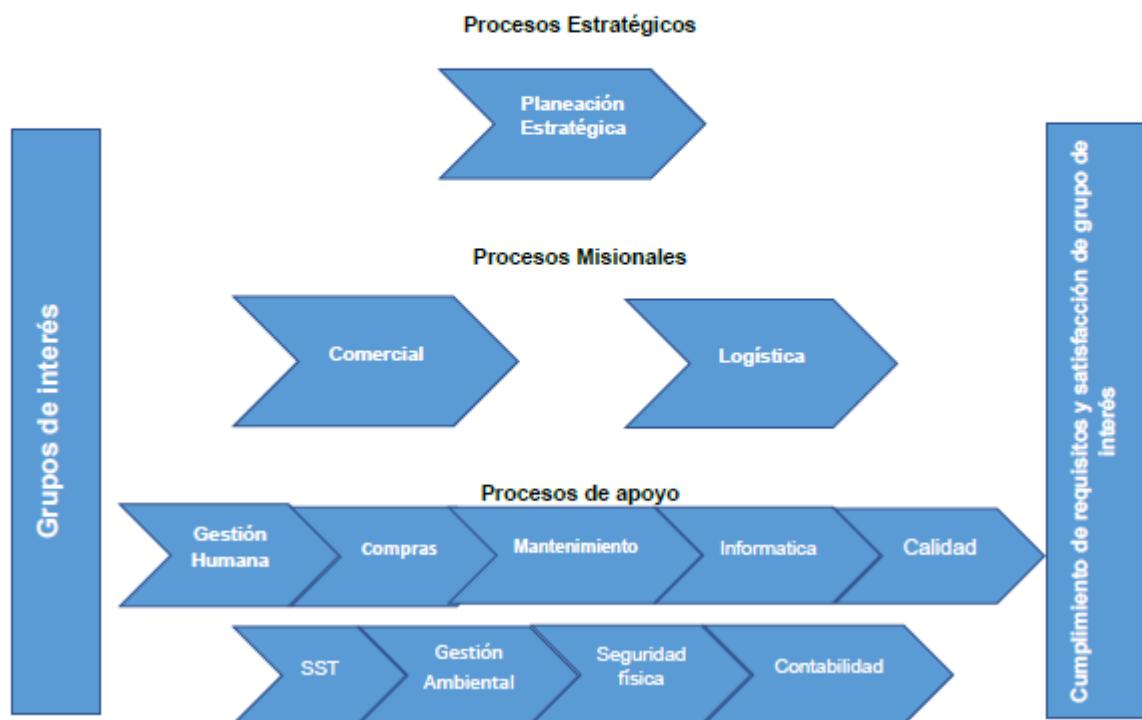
Procesos Estratégicos

Planeación Estratégica

Grupos de interés

Procesos Misionales

Comercial

Logística

Procesos de apoyo

Gestión Humana

Compras

Mantenimiento

Informatica

Calidad

SST

Gestión Ambiental

Seguridad física

Contabilidad

Cumplimiento de requisitos y satisfacción de grupo de interés